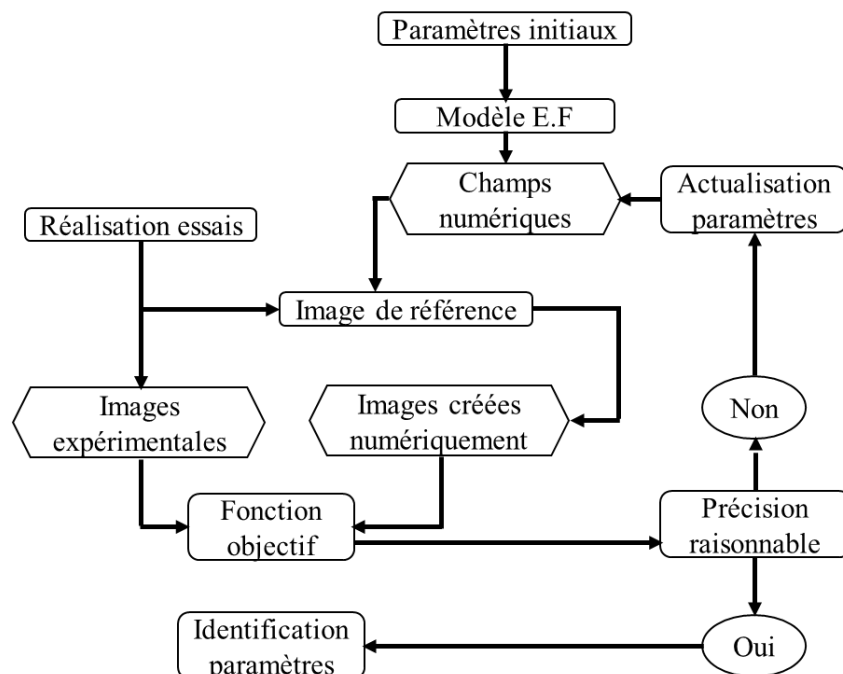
Paramètres initiaux

Modèle E.F

Champs numériques

Actualisation paramètres

Réalisation essais

Image de référence

Images expérimentales

Images créées numériquement

Non

Fonction objectif

Précision raisonnable

Identification paramètres

Oui